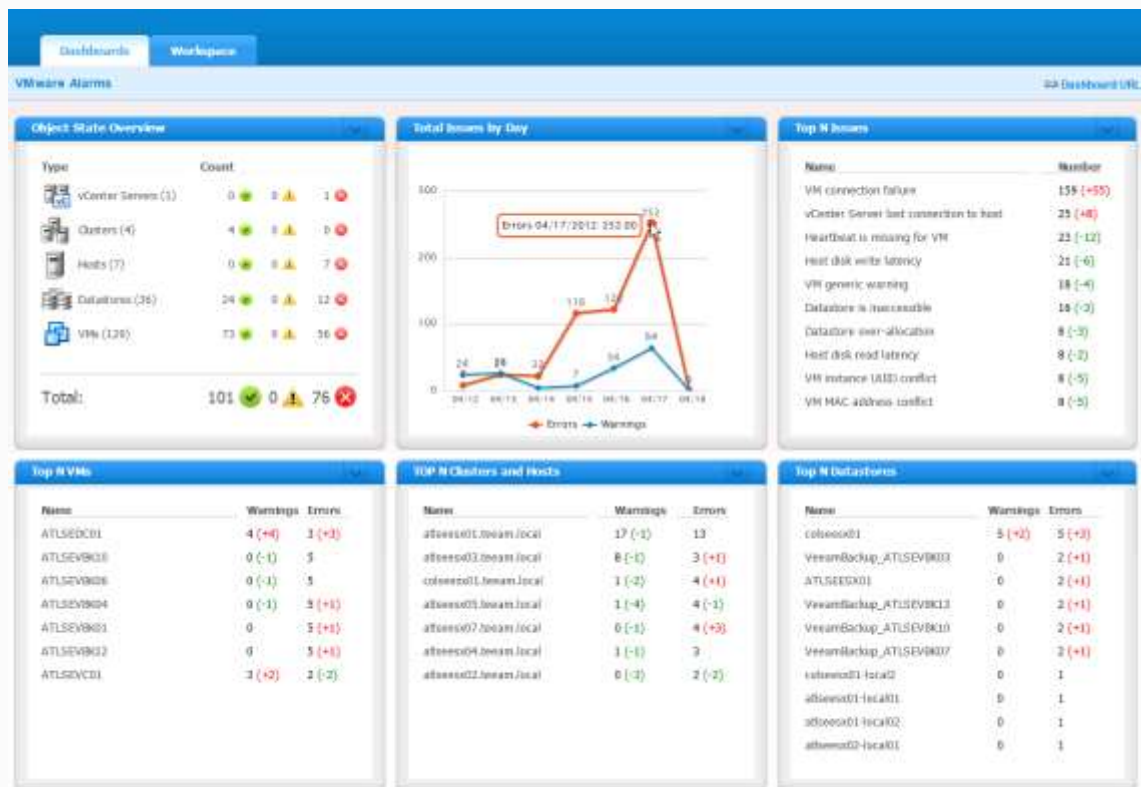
Dashboards Workspace

VMware Alarms

Dashboard URL

Object State Overview

| Type | Count | | |
|---|---|---|---|
| vCenter Servers (1) | 0 | 0 | 1 |
| Clusters (4) | 4 | 0 | 0 |
| Hosts (7) | 0 | 0 | 7 |
| Datastores (36) | 24 | 0 | 12 |
| VMs (129) | 73 | 0 | 56 |

Total: 101 0 76

Total Issues by Day

Errors 04/17/2012: 252.00

300
200
100
0

24 26 22 116 121 252 7 34 64

04/12 04/13 04/14 04/15 04/16 04/17 04/18

Errors Warnings

Top N Issues

| Name | Number |
|---|---|
| VM connection failure | 159 (+55) |
| vCenter Server lost connection to host | 25 (+8) |
| Heartbeat is missing for VM | 23 (-12) |
| Host disk write latency | 21 (-6) |
| VM generic warning | 18 (-4) |
| Datastore is inaccessible | 16 (-3) |
| Datastore over-allocation | 8 (-3) |
| Host disk read latency | 8 (-2) |
| VM instance UUID conflict | 8 (-5) |
| VM MAC address conflict | 8 (-5) |

Top N VMs

| Name | Warnings | Errors |
|---|---|---|
| ATLSEDC01 | 4 (+4) | 3 (+3) |
| ATLSEVBK10 | 0 (-1) | 5 |
| ATLSEVBK06 | 0 (-1) | 5 |
| ATLSEVBK04 | 0 (-1) | 5 (+1) |
| ATLSEVBK01 | 0 | 5 (+1) |
| ATLSEVBK12 | 0 | 5 (+1) |
| ATLSEVC01 | 3 (+2) | 2 (-2) |

TOP N Clusters and Hosts

| Name | Warnings | Errors |
|---|---|---|
| atlseesx01.tteam.local | 17 (-1) | 13 |
| atlseesx03.tteam.local | 8 (-1) | 3 (+1) |
| colseesx01.tteam.local | 1 (-2) | 4 (+1) |
| atlseesx05.tteam.local | 1 (-4) | 4 (-1) |
| atlseesx07.tteam.local | 0 (-1) | 4 (+3) |
| atlseesx04.tteam.local | 1 (-1) | 3 |
| atlseesx02.tteam.local | 0 (-3) | 2 (-2) |

Top N Datastores

| Name | Warnings | Errors |
|---|---|---|
| colseesx01 | 5 (+2) | 5 (+3) |
| VeeamBackup_ATLSEVBK03 | 0 | 2 (+1) |
| ATLSEESX01 | 0 | 2 (+1) |
| VeeamBackup_ATLSEVBK13 | 0 | 2 (+1) |
| VeeamBackup_ATLSEVBK10 | 0 | 2 (+1) |
| VeeamBackup_ATLSEVBK07 | 0 | 2 (+1) |
| colseesx01-local2 | 0 | 1 |
| atlseesx01-local01 | 0 | 1 |
| atlseesx01-local02 | 0 | 1 |
| atlseesx02-local01 | 0 | 1 |